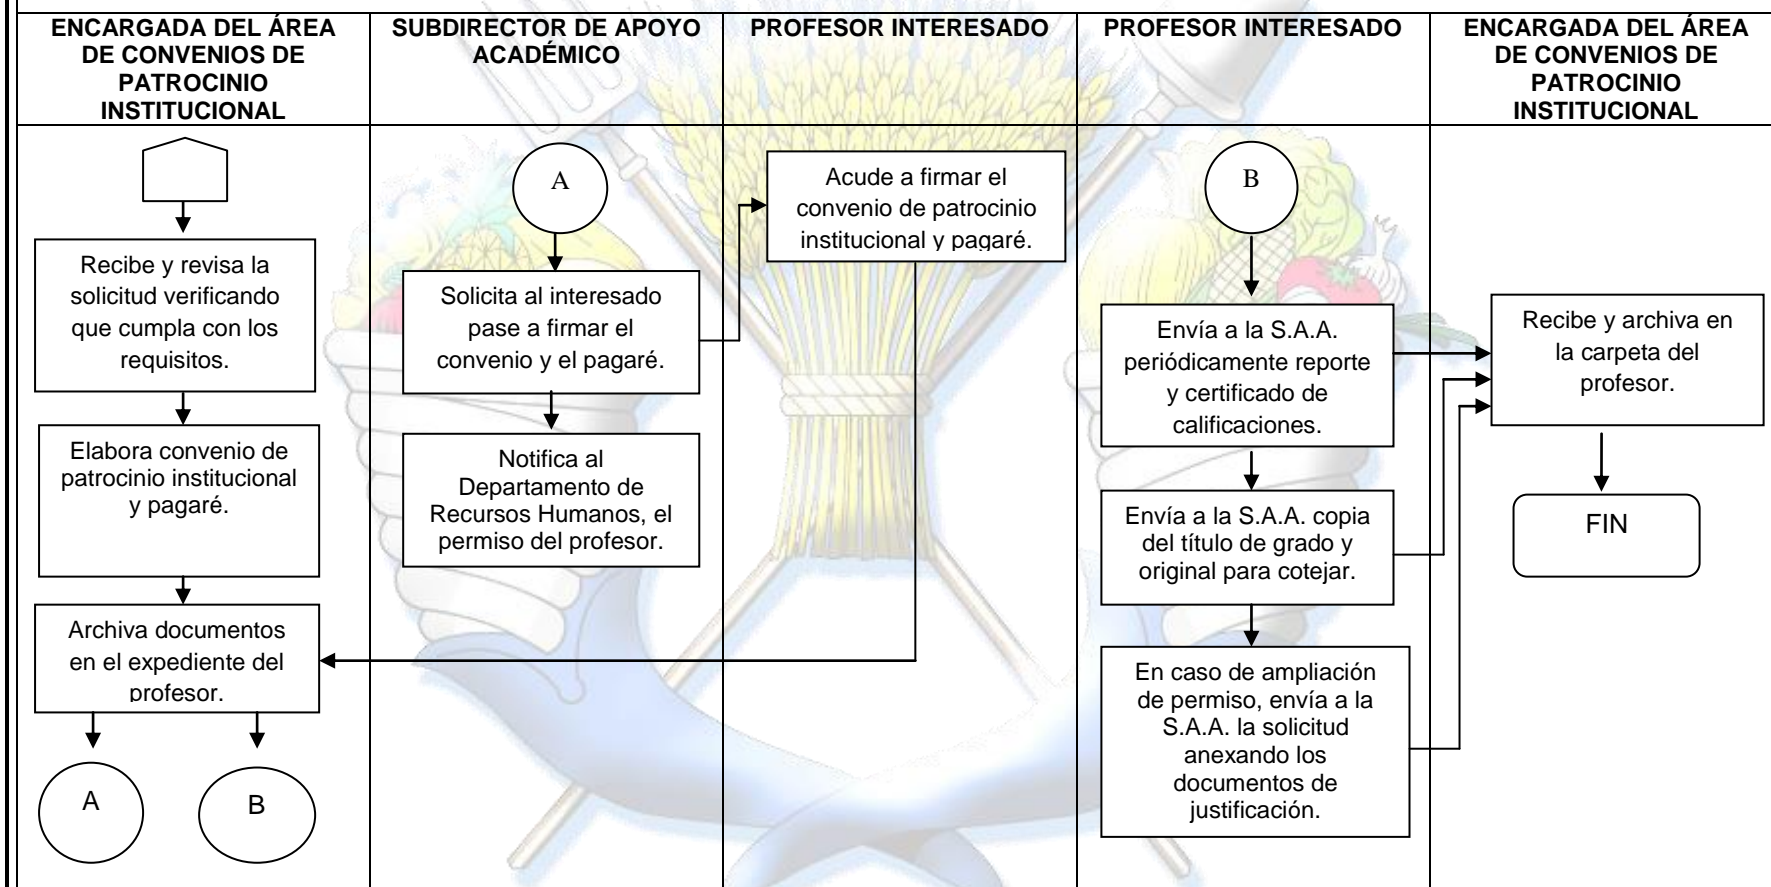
| ENCARGADA DEL ÁREA DE CONVENIOS DE PATROCINIO INSTITUCIONAL | SUBDIRECTOR DE APOYO ACADÉMICO | PROFESOR INTERESADO | PROFESOR INTERESADO | ENCARGADA DEL ÁREA DE CONVENIOS DE PATROCINIO INSTITUCIONAL |
|---|---|---|---|---|
| Recibe y revisa la solicitud verificando que cumpla con los requisitos. | A | Acude a firmar el convenio de patrocinio institucional y pagaré. | B | Recibe y archiva en la carpeta del profesor. |
| Elabora convenio de patrocinio institucional y pagaré. | Solicita al interesado pase a firmar el convenio y el pagaré. | | Envía a la S.A.A. periódicamente reporte y certificado de calificaciones. | FIN |
| Archiva documentos en el expediente del profesor. | Notifica al Departamento de Recursos Humanos, el permiso del profesor. | | Envía a la S.A.A. copia del título de grado y original para cotejar. | |
| A B | | | En caso de ampliación de permiso, envía a la S.A.A. la solicitud anexando los documentos de justificación. | |